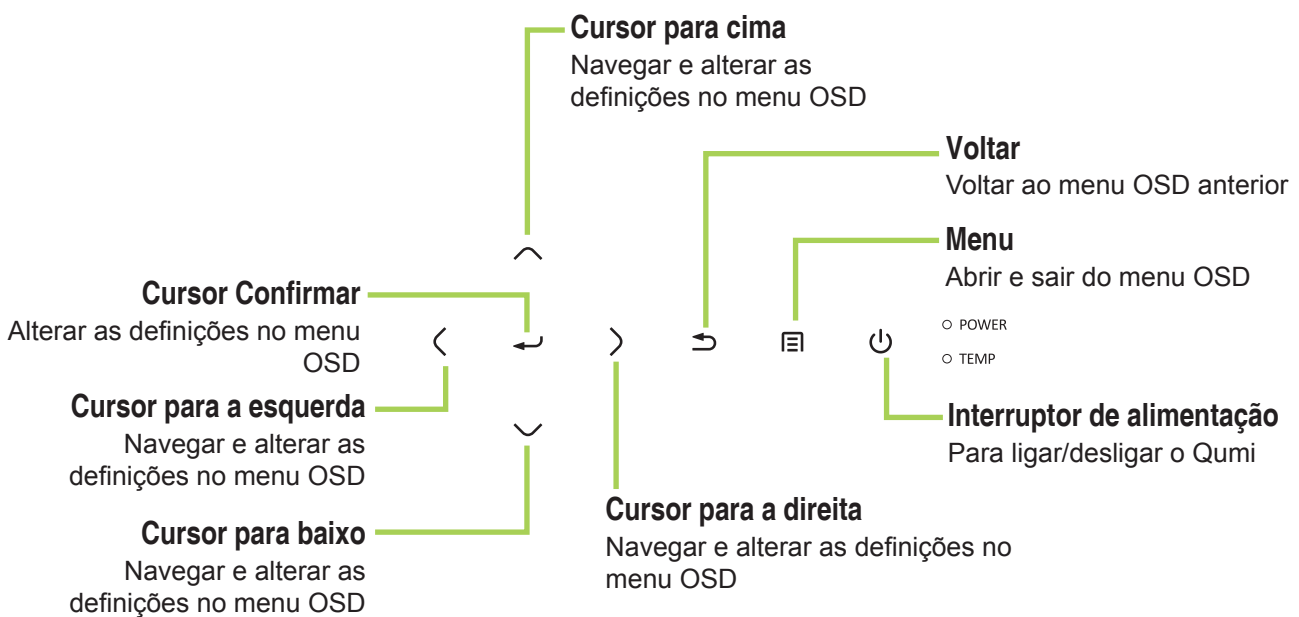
Cursor para cima
Navegar e alterar as definições no menu OSD

Voltar
Voltar ao menu OSD anterior

Menu
Abrir e sair do menu OSD

Cursor Confirmar
Alterar as definições no menu OSD

POWER
TEMP

Cursor para a esquerda
Navegar e alterar as definições no menu OSD

Interruptor de alimentação
Para ligar/desligar o Qumi

Cursor para a direita
Navegar e alterar as definições no menu OSD

Cursor para baixo
Navegar e alterar as definições no menu OSD